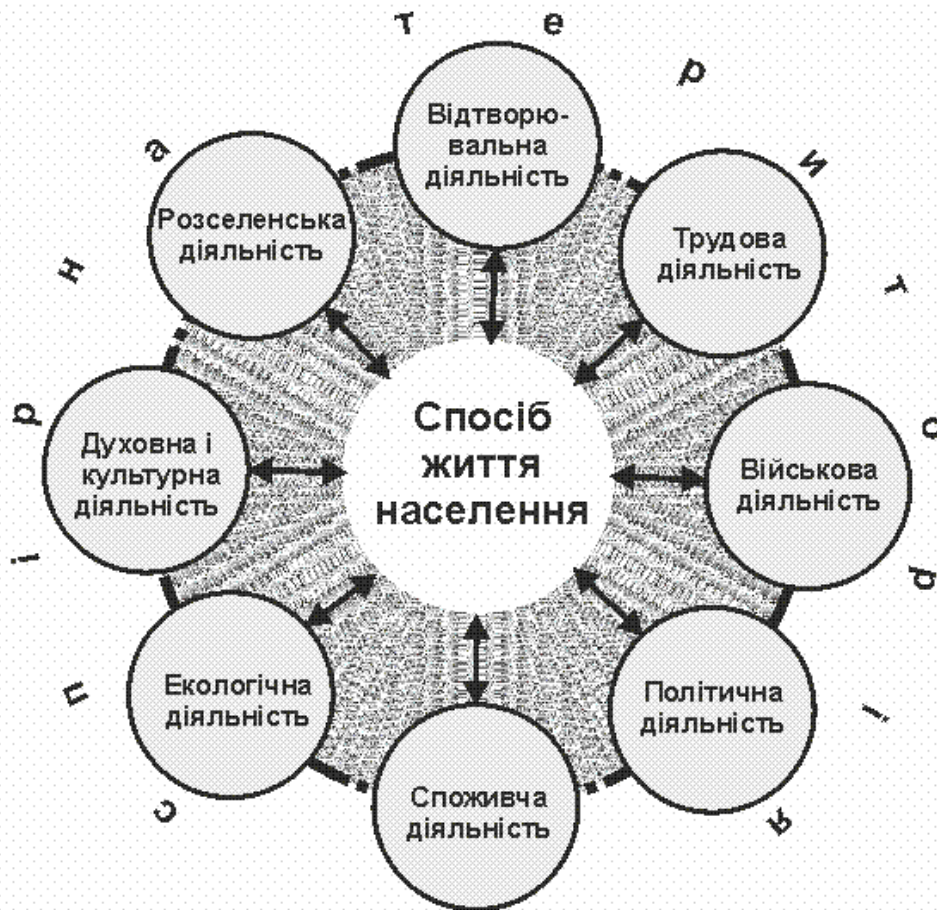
Відтворювальна діяльність

Трудова діяльність

Військова діяльність

Політична діяльність

Споживча діяльність

Екологічна діяльність

Духовна і культурна діяльність

Розселенська діяльність

Спосіб життя населення

територія

спірна